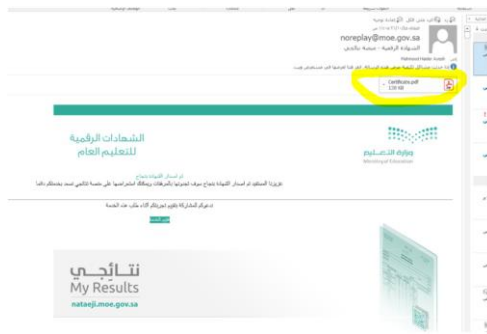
noreplay@moe.gov.sa

الشهادة الرقمية - صحة بكاش

Certificate.pdf
138 KB

الشهادات الرقمية للتعليم العام

وزارة التعليم
Ministry of Education

تم اصدار الشهادة بنجاح

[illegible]

نتائجي
My Results
nataeji.moe.gov.sa